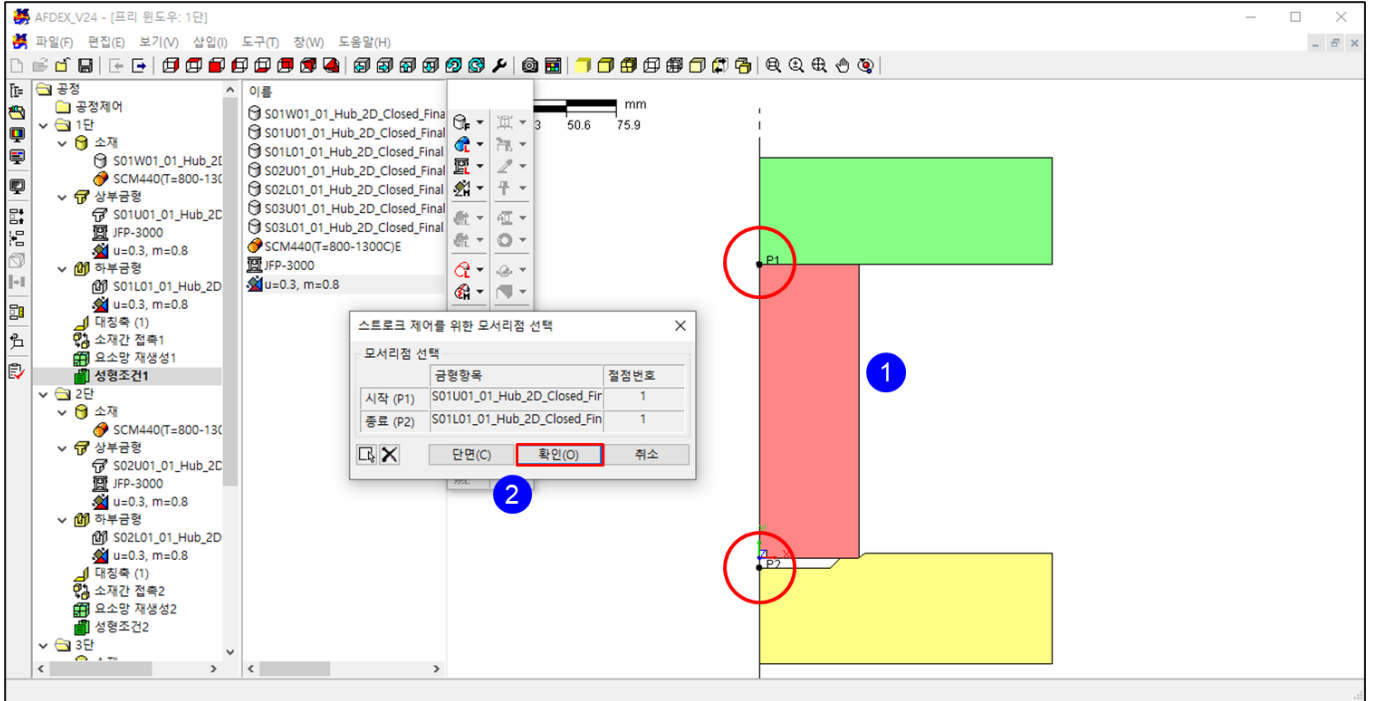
AFDEX_V24 - [프리 윈도우: 1단]

파일(F) 편집(E) 보기(V) 삽입(I) 도구(T) 창(W) 도움말(H)

공정
공정제어
1단
소재
S01W01_01_Hub_2D
SCM440(T=800-130
상부금형
S01U01_01_Hub_2D
JFP-3000
u=0.3, m=0.8
하부금형
S01L01_01_Hub_2D
u=0.3, m=0.8
대칭축 (1)
소재간 접촉1
요소망 재생성1
성형조건1
2단
소재
SCM440(T=800-130
상부금형
S02U01_01_Hub_2D
JFP-3000
u=0.3, m=0.8
하부금형
S02L01_01_Hub_2D
u=0.3, m=0.8
대칭축 (1)
소재간 접촉2
요소망 재생성2
성형조건2
3단

이름
S01W01_01_Hub_2D_Closed_Fina
S01U01_01_Hub_2D_Closed_Final
S01L01_01_Hub_2D_Closed_Final
S02U01_01_Hub_2D_Closed_Final
S02L01_01_Hub_2D_Closed_Final
S03U01_01_Hub_2D_Closed_Final
S03L01_01_Hub_2D_Closed_Final
SCM440(T=800-1300C)E
JFP-3000
u=0.3, m=0.8

mm
3 50.6 75.9

P1
1
P2

스트로크 제어를 위한 모서리점 선택
모서리점 선택

| | 금형항목 | 절점번호 |
|---|---|---|
| 시작 (P1) | S01U01_01_Hub_2D_Closed_Fir | 1 |
| 종료 (P2) | S01L01_01_Hub_2D_Closed_Fin | 1 |

단면(C) 확인(O) 취소
2